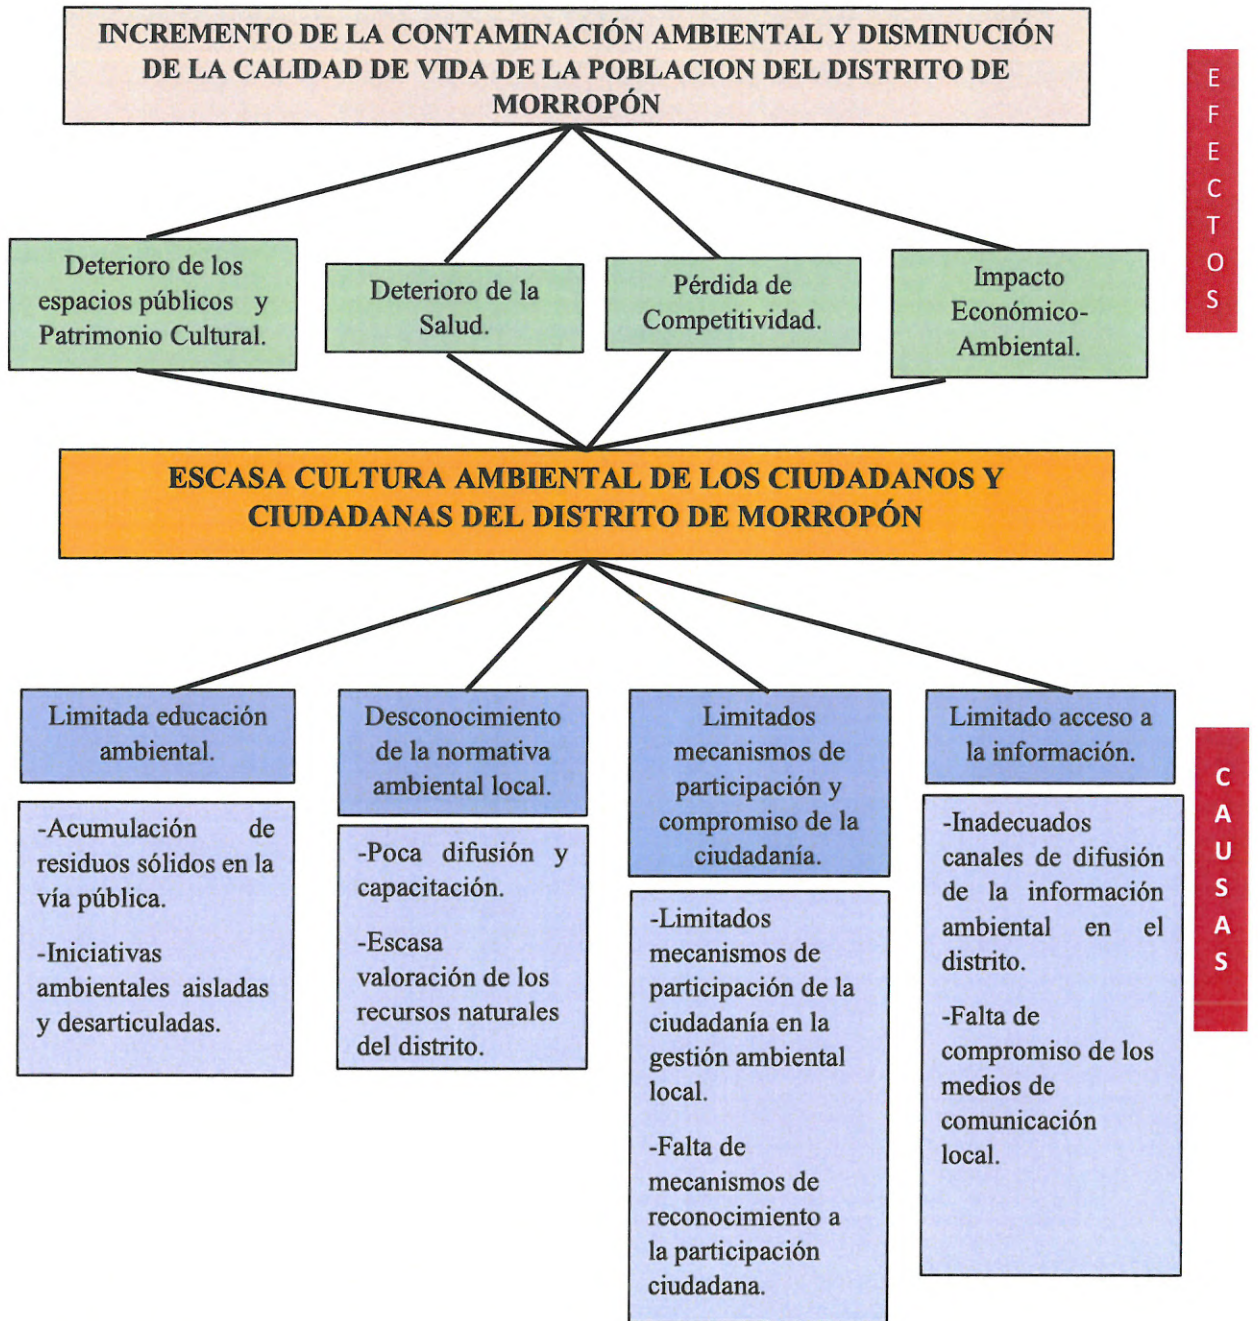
INCREMENTO DE LA CONTAMINACIÓN AMBIENTAL Y DISMINUCIÓN DE LA CALIDAD DE VIDA DE LA POBLACION DEL DISTRITO DE MORROPÓN

EFECTOS

Deterioro de los espacios públicos y Patrimonio Cultural.

Deterioro de la Salud.

Pérdida de Competitividad.

Impacto Económico-Ambiental.

ESCASA CULTURA AMBIENTAL DE LOS CIUDADANOS Y CIUDADANAS DEL DISTRITO DE MORROPÓN

Limitada educación ambiental.

-Acumulación de residuos sólidos en la vía pública.

-Iniciativas ambientales aisladas y desarticuladas.

Desconocimiento de la normativa ambiental local.

-Poca difusión y capacitación.

-Escasa valoración de los recursos naturales del distrito.

Limitados mecanismos de participación y compromiso de la ciudadanía.

-Limitados mecanismos de participación de la ciudadanía en la gestión ambiental local.

-Falta de mecanismos de reconocimiento a la participación ciudadana.

Limitado acceso a la información.

-Inadecuados canales de difusión de la información ambiental en el distrito.

-Falta de compromiso de los medios de comunicación local.

CAUSAS